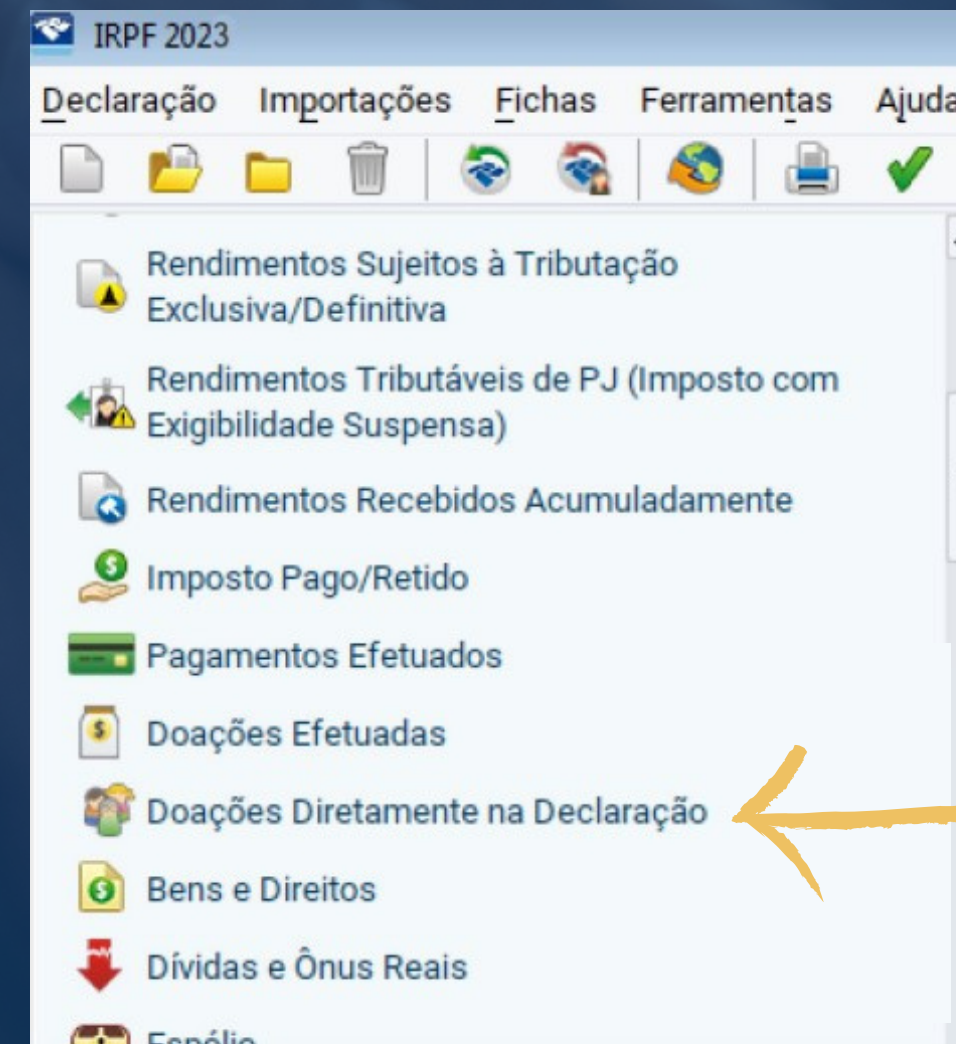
IRPF 2023

Declaração Importações Fichas Ferramentas Ajuda

Rendimentos Sujeitos à Tributação Exclusiva/Definitiva

Rendimentos Tributáveis de PJ (Imposto com Exigibilidade Suspensa)

Rendimentos Recebidos Acumuladamente

Imposto Pago/Retido

Pagamentos Efetuados

Doações Efetuadas

Doações Diretamente na Declaração

Bens e Direitos

Dívidas e Ônus Reais

Espólio